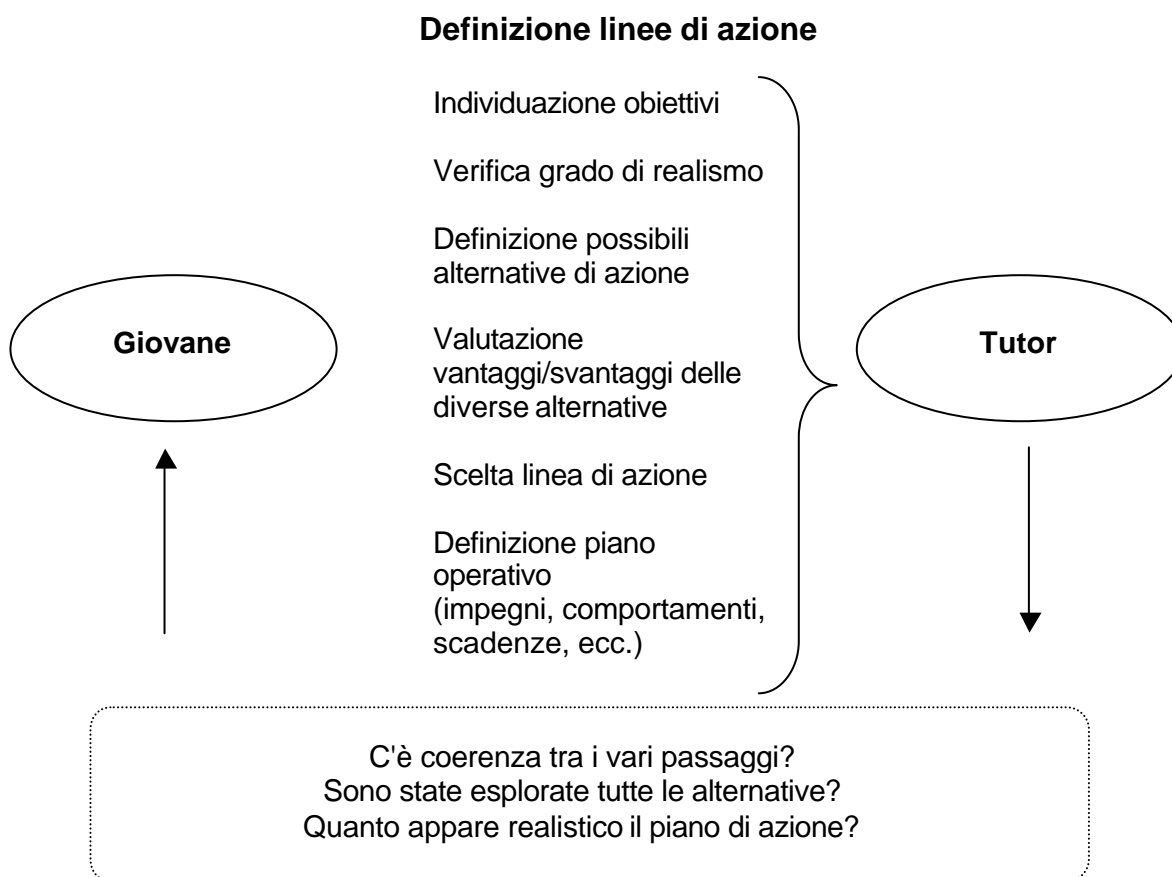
Definizione linee di azione

Giovane

Individuazione obiettivi

Verifica grado di realismo

Definizione possibili alternative di azione

Valutazione vantaggi/svantaggi delle diverse alternative

Scelta linea di azione

Definizione piano operativo (impegni, comportamenti, scadenze, ecc.)

Tutor

C'è coerenza tra i vari passaggi?
Sono state esplorate tutte le alternative?
Quanto appare realistico il piano di azione?